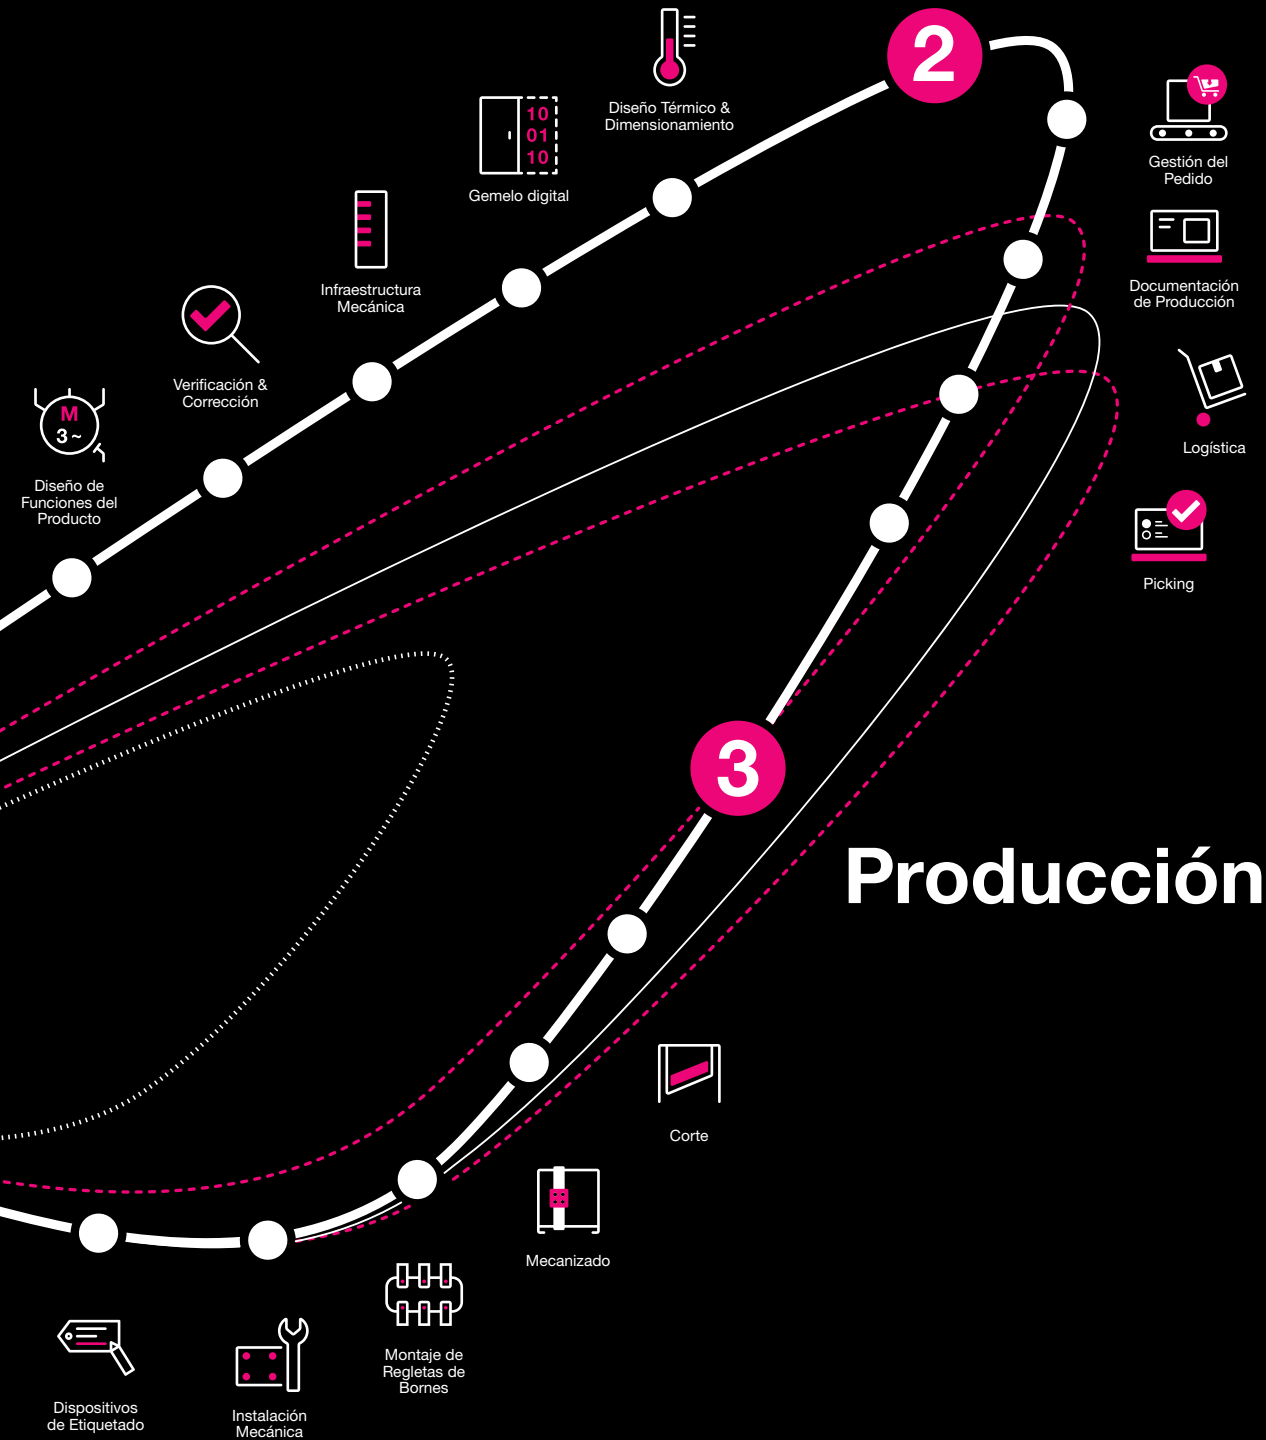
2

Diseño Térmico & Dimensionamiento

10
01
10

Gemelo digital

Infraestructura Mecánica

Verificación & Corrección

M
3 ~

Diseño de Funciones del Producto

Gestión del Pedido

Documentación de Producción

Logística

Picking

3

Producción

Corte

Mecanizado

Montaje de Regletas de Bornes

Dispositivos de Etiquetado

Instalación Mecánica